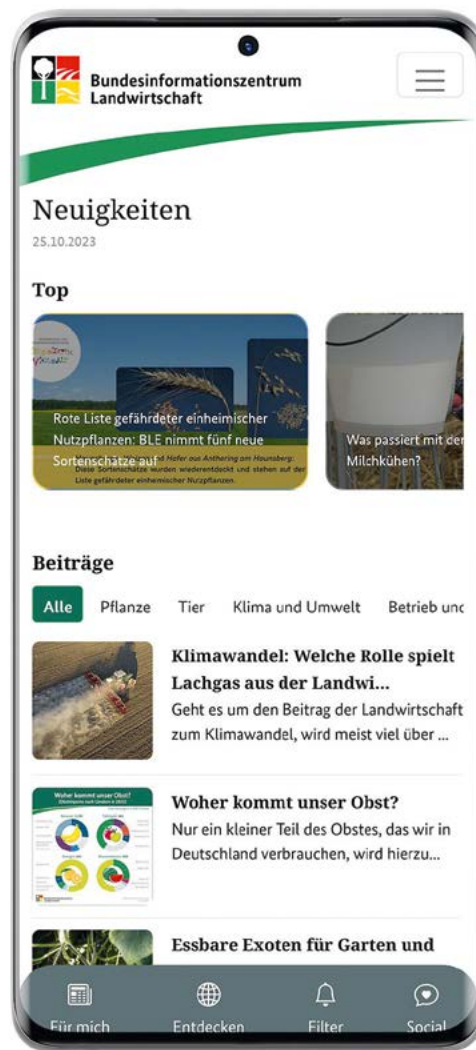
Bundesinformationszentrum Landwirtschaft

Neuigkeiten
25.10.2023

Top

Rote Liste gefährdeter einheimischer Nutzpflanzen: BLE nimmt fünf neue Sortenschätze auf

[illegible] Hafer aus Anthering am Haunsberg: Diese Sortenschätze wurden wiederentdeckt und stehen auf der Liste gefährdeter einheimischer Nutzpflanzen.

Was passiert mit der Milchkühen?

Beiträge

Alle Pflanze Tier Klima und Umwelt Betrieb und

Klimawandel: Welche Rolle spielt Lachgas aus der Landwi...
Geht es um den Beitrag der Landwirtschaft zum Klimawandel, wird meist viel über ...

Woher kommt unser Obst?

Woher kommt unser Obst?
Nur ein kleiner Teil des Obstes, das wir in Deutschland verbrauchen, wird hierzu...

Essbare Exoten für Garten und

Für mich Entdecken Filter Social